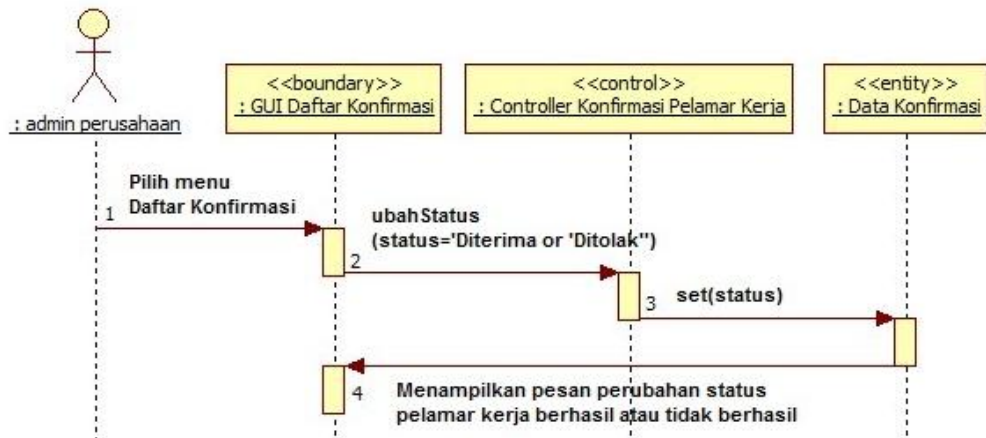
: admin perusahaan

<<boundary>>
: GUI Daftar Konfirmasi

<<control>>
: Controller Konfirmasi Pelamar Kerja

<<entity>>
: Data Konfirmasi

1 Pilih menu Daftar Konfirmasi

2 ubahStatus (status='Diterima or 'Ditolak'')

3 set(status)

4 Menampilkan pesan perubahan status pelamar kerja berhasil atau tidak berhasil